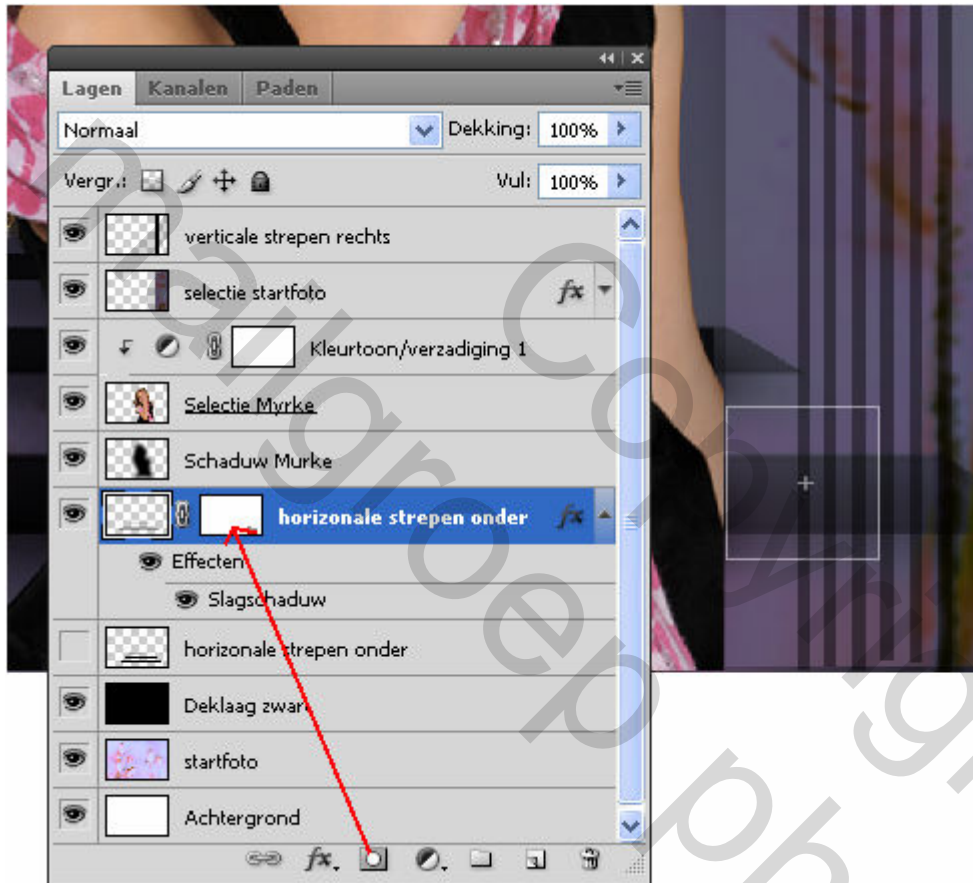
Lagen Kanalen Paden

Normaal

Dekking: 100%

Vergr.: Vul: 100%

verticale strepen rechts

selectie startfoto

Kleurtoon/verzadiging 1

Selectie Myrke

Schaduw Murke

horizonale strepen onder

Effecten

Slagschaduw

horizonale strepen onder

Deklaag zwart

startfoto

Achtergrond

Copyright mailgroep ph